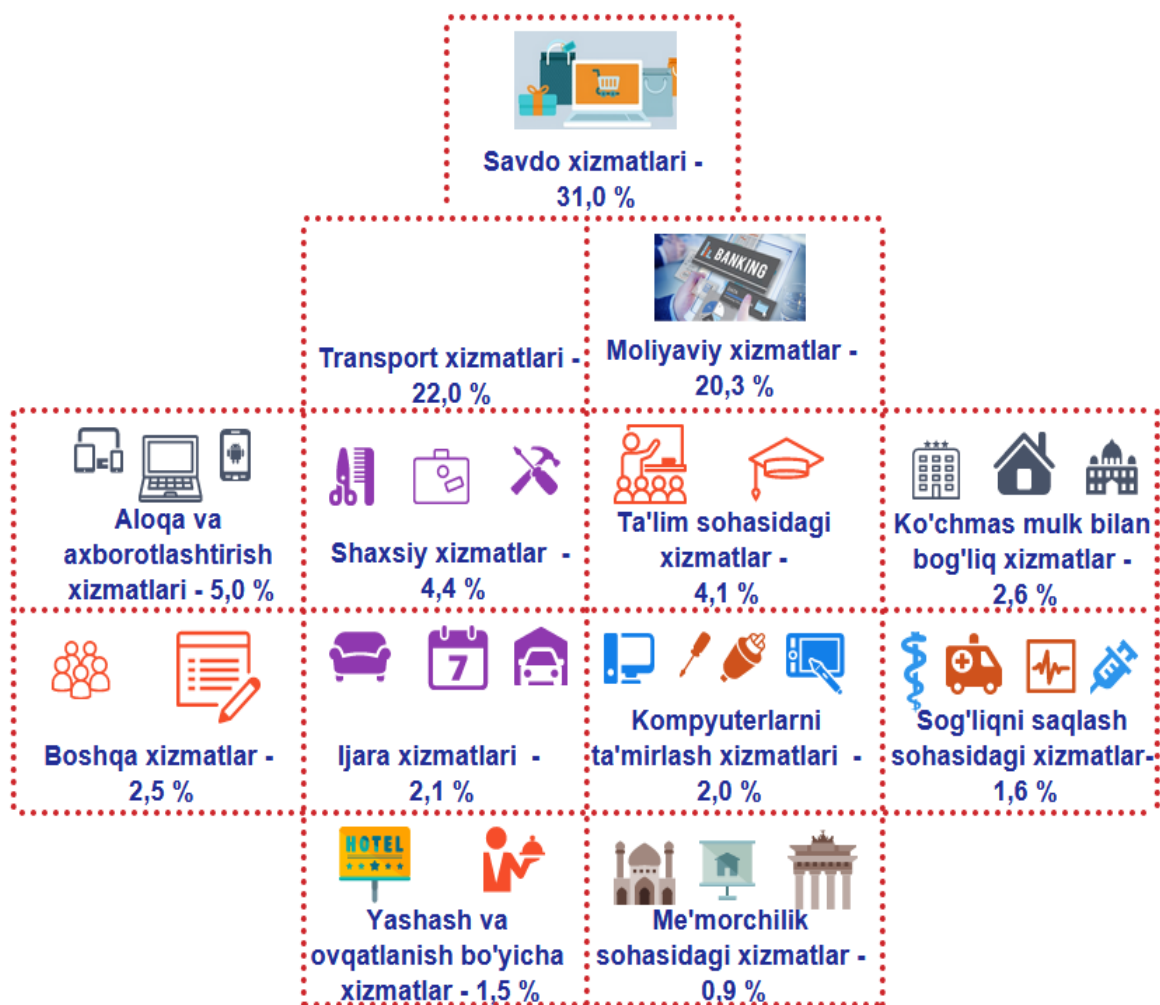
Savdo xizmatlari - 31,0 %

Transport xizmatlari - 22,0 %

BANKING

Moliyaviy xizmatlar - 20,3 %

Aloqa va axborotlashtirish xizmatlari - 5,0 %

Shaxsiy xizmatlar - 4,4 %

Ta'lim sohasidagi xizmatlar - 4,1 %

Ko'chmas mulk bilan bog'liq xizmatlar - 2,6 %

Boshqa xizmatlar - 2,5 %

7

Ijara xizmatlari - 2,1 %

Kompyuterlarni ta'mirlash xizmatlari - 2,0 %

Sog'liqni saqlash sohasidagi xizmatlar- 1,6 %

HOTEL

Yashash va ovqatlanish bo'yicha xizmatlar - 1,5 %

Me'morchilik sohasidagi xizmatlar - 0,9 %